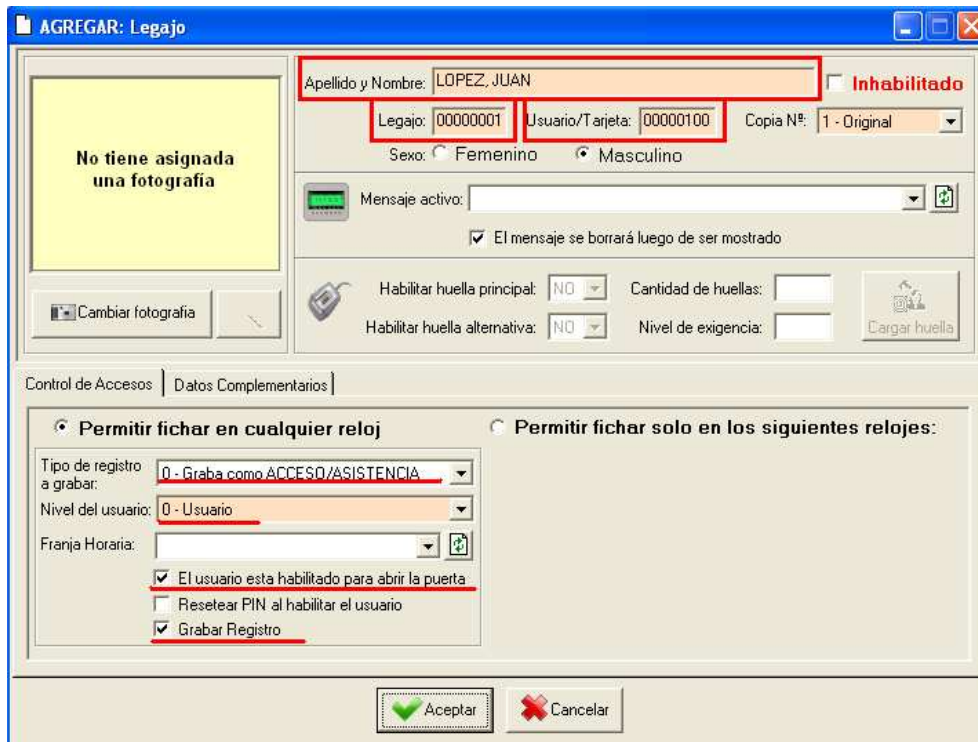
AGREGAR: Legajo

No tiene asignada una fotografía

Cambiar fotografía

Apellido y Nombre: LOPEZ, JUAN
Inhabilitado
Legajo: 00000001
Usuario/Tarjeta: 00000100
Copia Nº: 1 - Original
Sexo: Femenino Masculino

Mensaje activo:
El mensaje se borrará luego de ser mostrado

Habilitar huella principal: NO
Cantidad de huellas:
Habilitar huella alternativa: NO
Nivel de exigencia:
Cargar huella

Control de Accesos | Datos Complementarios

Permitir fichar en cualquier reloj
Permitir fichar solo en los siguientes relojes:

Tipo de registro a grabar: 0 - Graba como ACCESO/ASISTENCIA
Nivel del usuario: 0 - Usuario
Franja Horaria:
El usuario esta habilitado para abrir la puerta
Resetear PIN al habilitar el usuario
Grabar Registro

Aceptar
Cancelar